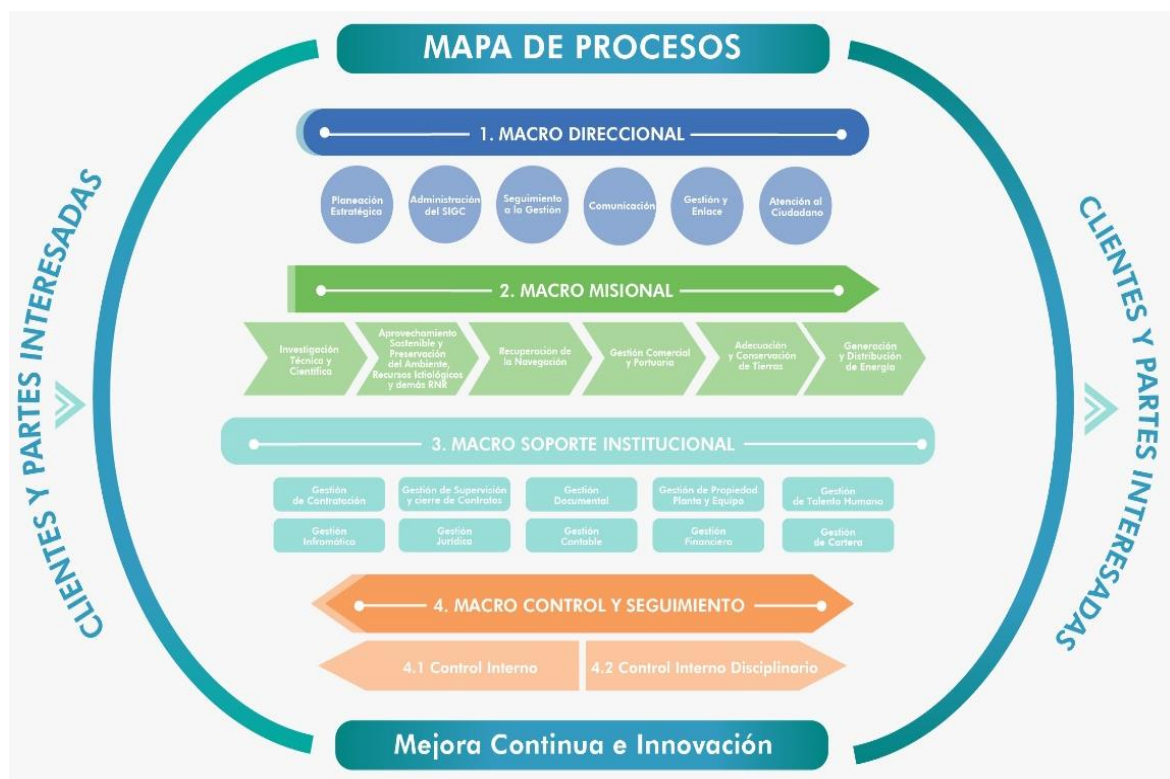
MAPA DE PROCESOS

CLIENTES Y PARTES INTERESADAS

1. MACRO DIRECCIONAL

Planeación Estratégica

Administración del SIGC

Seguimiento a la Gestión

Comunicación

Gestión y Enlace

Atención al Ciudadano

2. MACRO MISIONAL

Investigación Técnica y Científica

Aprovechamiento Sostenible y Preservación del Ambiente, Recursos Ictiológicos y demás RNR

Recuperación de la Navegación

Gestión Comercial y Portuaria

Adecuación y Conservación de Tierras

Generación y Distribución de Energía

3. MACRO SOPORTE INSTITUCIONAL

Gestión de Contratación

Gestión de Supervisión y cierre de Contratos

Gestión Documental

Gestión de Propiedad Planta y Equipo

Gestión de Talento Humano

Gestión Infromática

Gestión Jurídica

Gestión Contable

Gestión Financiera

Gestión de Cartera

4. MACRO CONTROL Y SEGUIMIENTO

4.1 Control Interno

4.2 Control Interno Disciplinario

CLIENTES Y PARTES INTERESADAS

Mejora Continua e Innovación